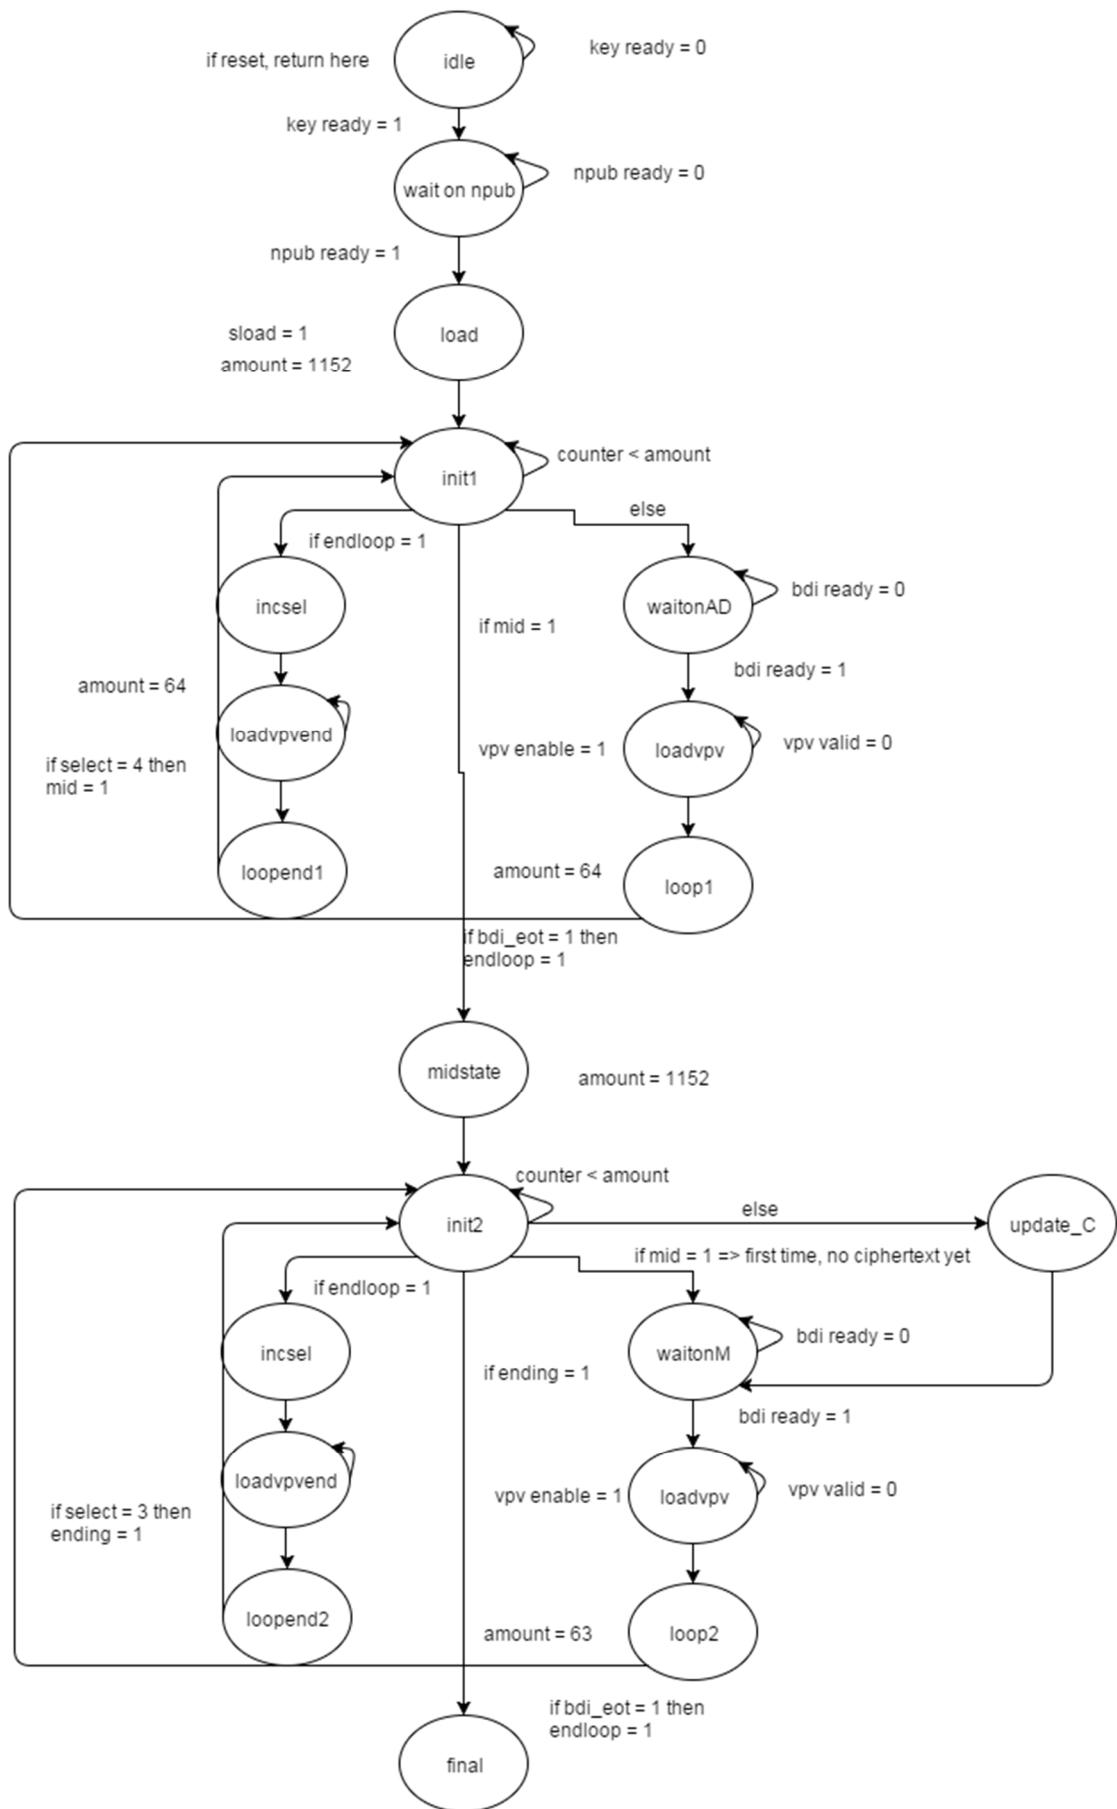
if reset, return here

idle

key ready = 0

key ready = 1

wait on npub

npub ready = 0

npub ready = 1

load

sload = 1
amount = 1152

init1

counter < amount

else

if endloop = 1

incsel

if mid = 1

waitonAD

bdi ready = 0

bdi ready = 1

amount = 64

loadvpvend

if select = 4 then
mid = 1

vpv enable = 1

loadvpv

vpv valid = 0

loopend1

amount = 64

loop1

if bdi_eot = 1 then
endloop = 1

midstate

amount = 1152

counter < amount

init2

else

update_C

if mid = 1 => first time, no ciphertext yet

if endloop = 1

incsel

waitonM

bdi ready = 0

if ending = 1

bdi ready = 1

loadvpvend

if select = 3 then
ending = 1

vpv enable = 1

loadvpv

vpv valid = 0

loopend2

amount = 63

loop2

if bdi_eot = 1 then
endloop = 1

final